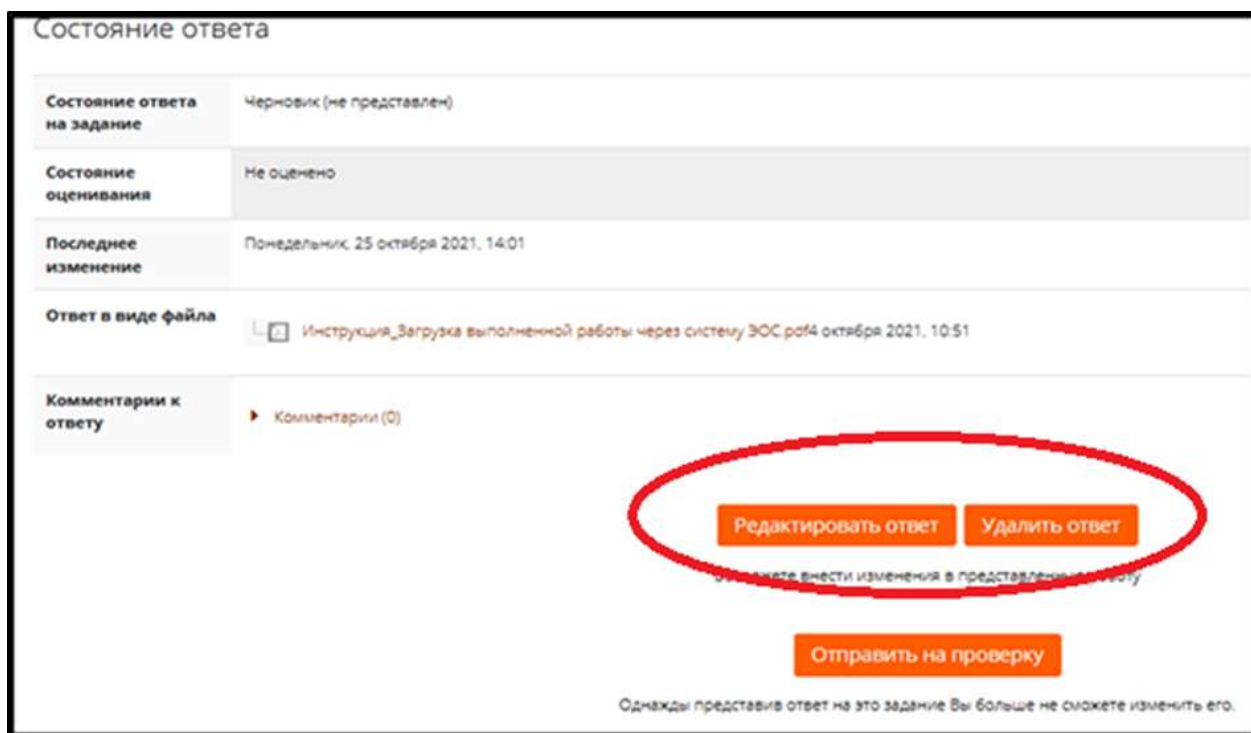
Состояние ответа

| | |
|---|---|
| Состояние ответа на задание | Черновик (не представлен) |
| Состояние оценивания | Не оценено |
| Последнее изменение | Понедельник, 25 октября 2021, 14:01 |
| Ответ в виде файла | Инструкция_Загрузка выполненной работы через систему ЭОС.pdf4 октября 2021, 10:51 |
| Комментарии к ответу | Комментарии (0) |

Редактировать ответ Удалить ответ

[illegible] жете внести изменения в представлен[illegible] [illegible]

Отправить на проверку

Однажды представив ответ на это задание Вы больше не сможете изменить его.